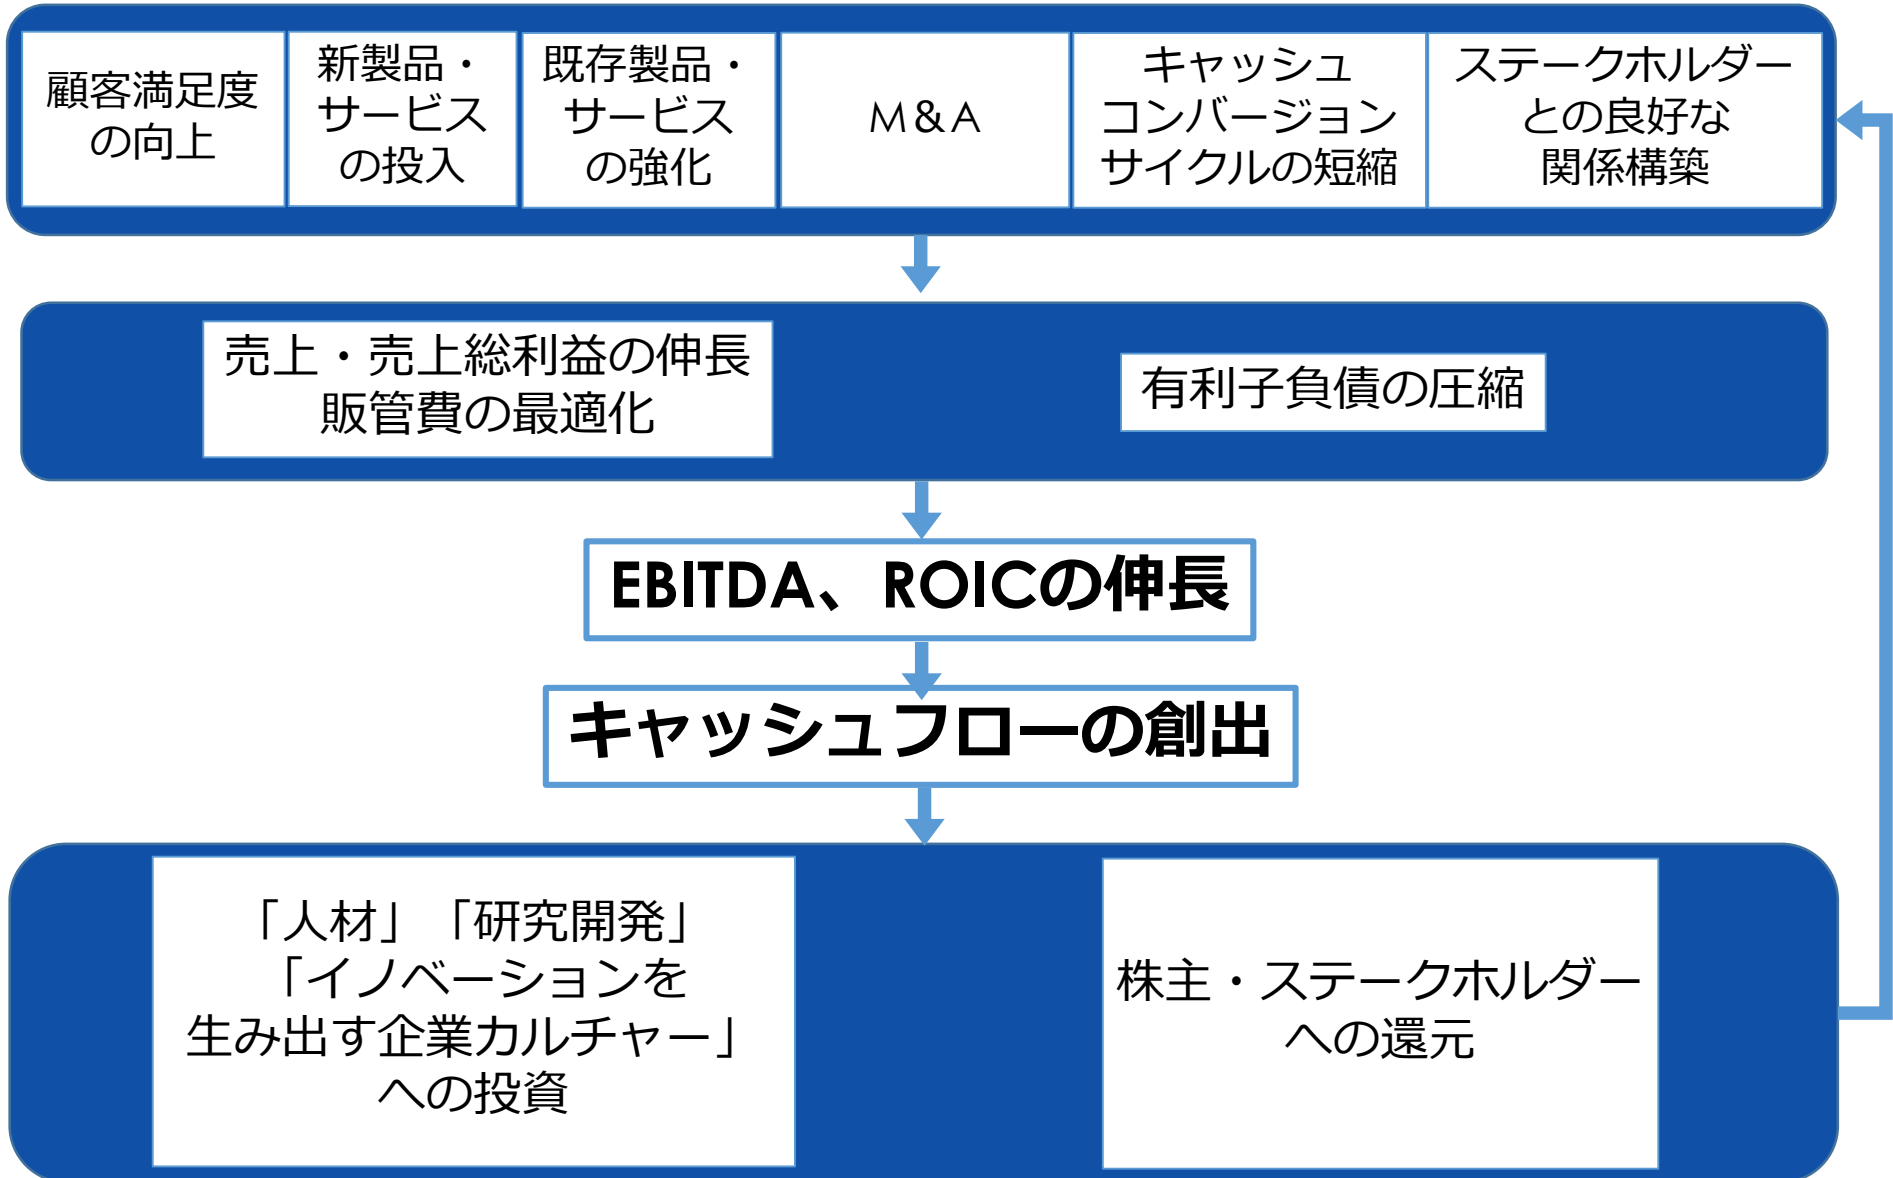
顧客満足度の向上

新製品・サービスの投入

既存製品・サービスの強化

M&A

キャッシュコンバージョンサイクルの短縮

ステークホルダーとの良好な関係構築

売上・売上総利益の伸長
販管費の最適化

有利子負債の圧縮

EBITDA、ROICの伸長

キャッシュフローの創出

「人材」「研究開発」「イノベーションを生み出す企業カルチャー」への投資

株主・ステークホルダーへの還元